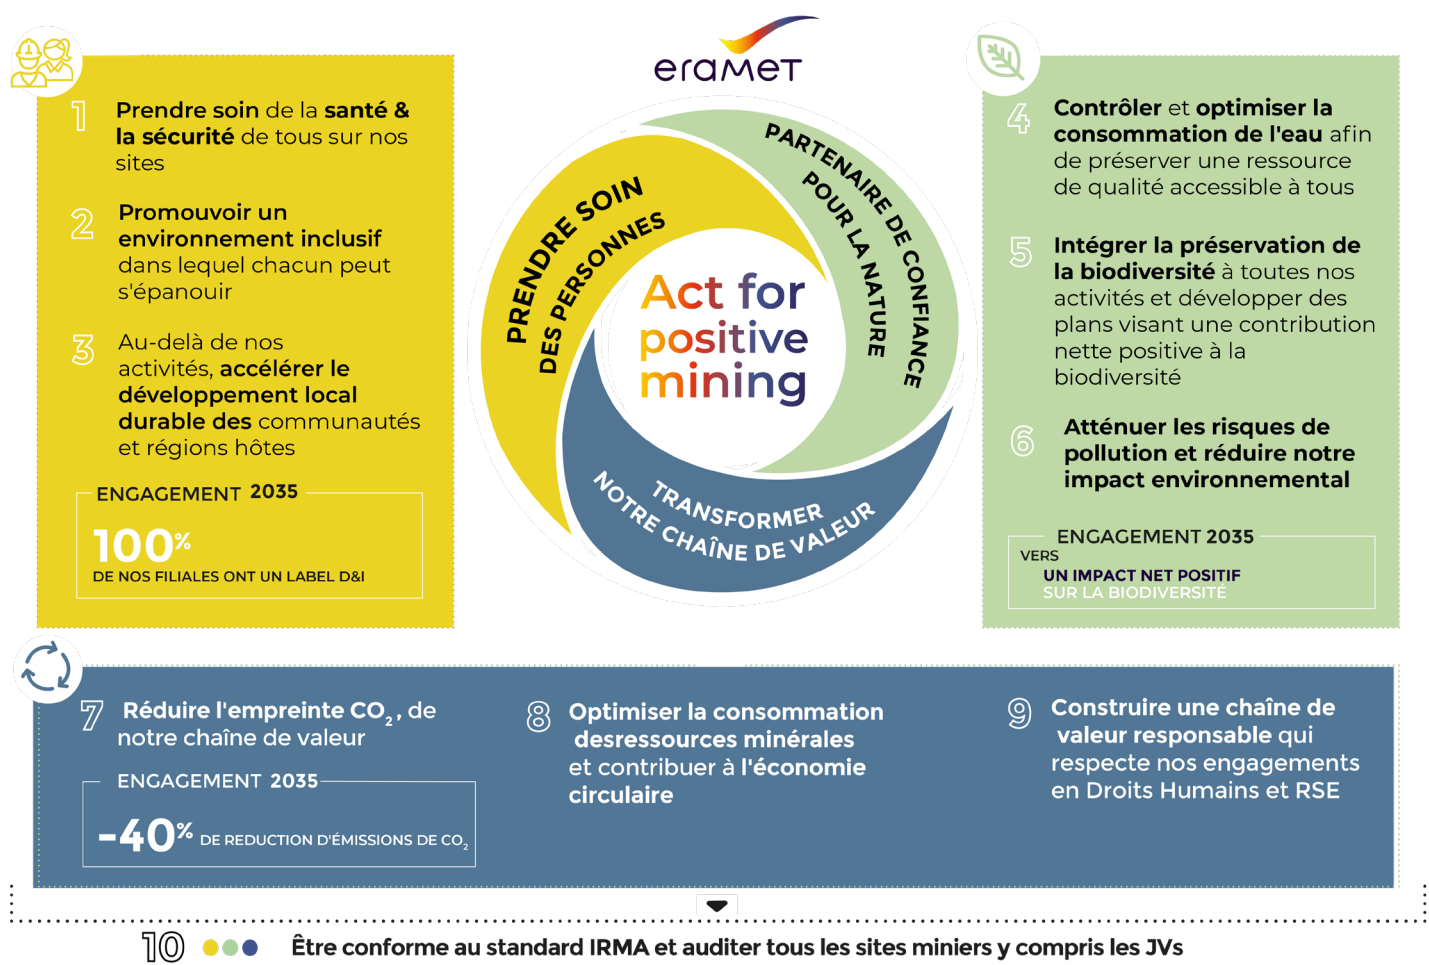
eramet

1 Prendre soin de la santé & la sécurité de tous sur nos sites

2 Promouvoir un environnement inclusif dans lequel chacun peut s'épanouir

3 Au-delà de nos activités, accélérer le développement local durable des communautés et régions hôtes

ENGAGEMENT 2035

100% DE NOS FILIALES ONT UN LABEL D&I

PRENDRE SOIN DES PERSONNES

PARTENAIRE DE CONFIANCE POUR LA NATURE

Act for positive mining

TRANSFORMER NOTRE CHAÎNE DE VALEUR

4 Contrôler et optimiser la consommation de l'eau afin de préserver une ressource de qualité accessible à tous

5 Intégrer la préservation de la biodiversité à toutes nos activités et développer des plans visant une contribution nette positive à la biodiversité

6 Atténuer les risques de pollution et réduire notre impact environnemental

ENGAGEMENT 2035

VERS UN IMPACT NET POSITIF SUR LA BIODIVERSITÉ

7 Réduire l'empreinte $CO_2$, de notre chaîne de valeur

ENGAGEMENT 2035

-40% DE REDUCTION D'ÉMISSIONS DE $CO_2$

8 Optimiser la consommation desressources minérales et contribuer à l'économie circulaire

9 Construire une chaîne de valeur responsable qui respecte nos engagements en Droits Humains et RSE

10 Être conforme au standard IRMA et auditer tous les sites miniers y compris les JVs